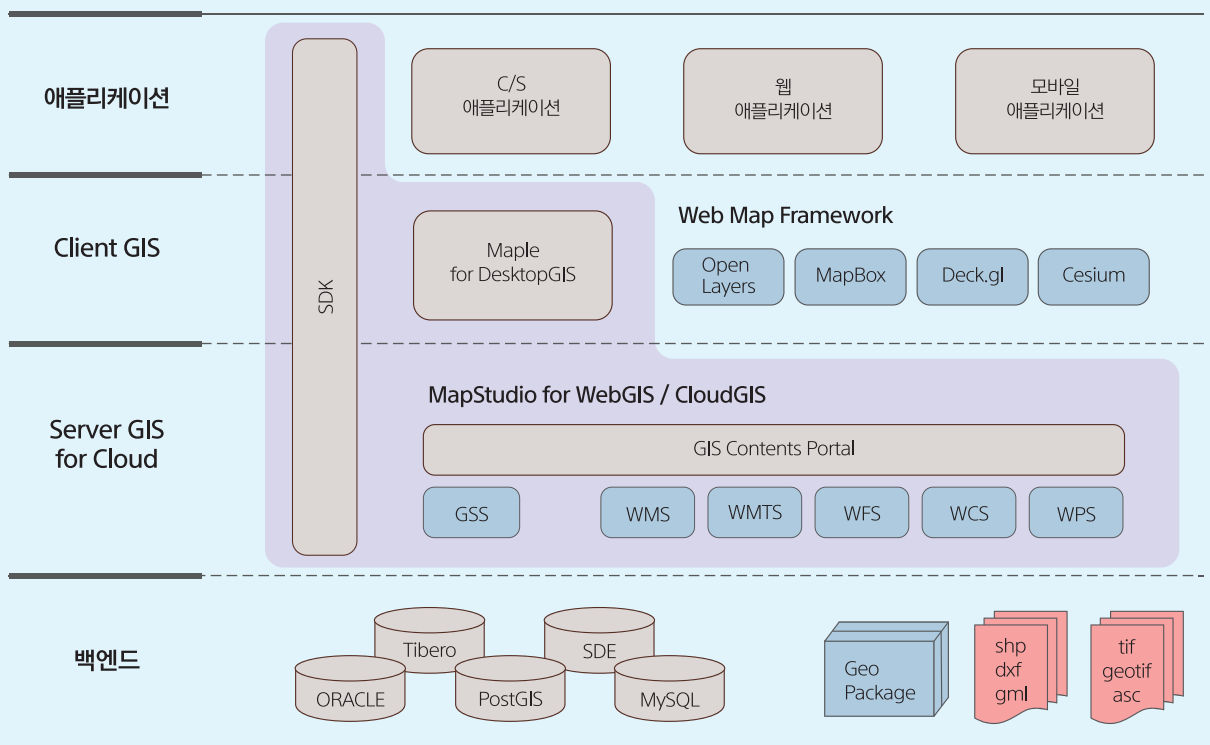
애플리케이션

SDK

C/S 애플리케이션

웹 애플리케이션

모바일 애플리케이션

Client GIS

Maple for DesktopGIS

Web Map Framework

Open Layers

MapBox

Deck.gl

Cesium

Server GIS for Cloud

MapStudio for WebGIS / CloudGIS

GIS Contents Portal

GSS

WMS

WMTS

WFS

WCS

WPS

백엔드

Tibero

SDE

ORACLE

PostGIS

MySQL

Geo Package

shp
dxf
gml

tif
geotif
asc